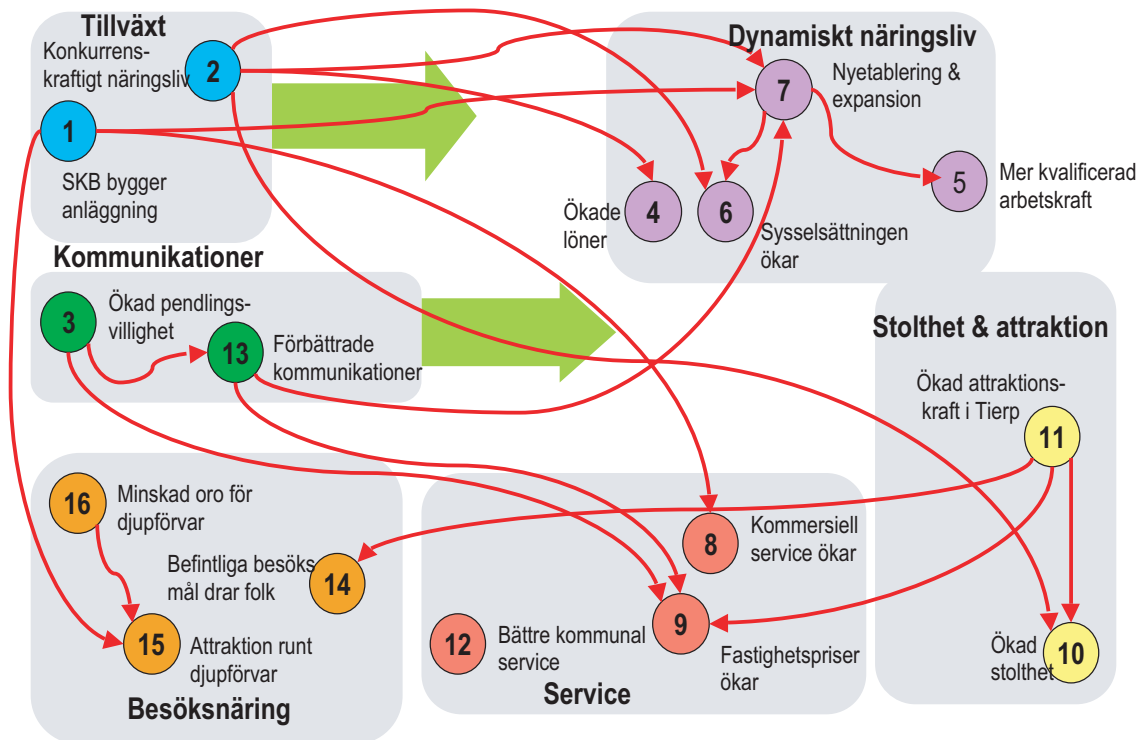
Tillväxt

Konkurrenskraftigt näringsliv

2

1

SKB bygger anläggning

Dynamiskt näringsliv

7

Nyetablering & expansion

Ökade löner

4

6

Sysselsättningen ökar

5

Mer kvalificerad arbetskraft

Kommunikationer

3

Ökad pendlingsvillighet

13

Förbättrade kommunikationer

Stolthet & attraktion

Ökad attraktionskraft i Tierp

11

16

Minskad oro för djupförvar

Befintliga besöksmål drar folk

14

15

Attraktion runt djupförvar

Besöksnäring

8

Kommersiell service ökar

12

Bättre kommunal service

9

Fastighetspriser ökar

Service

Ökad stolthet

10